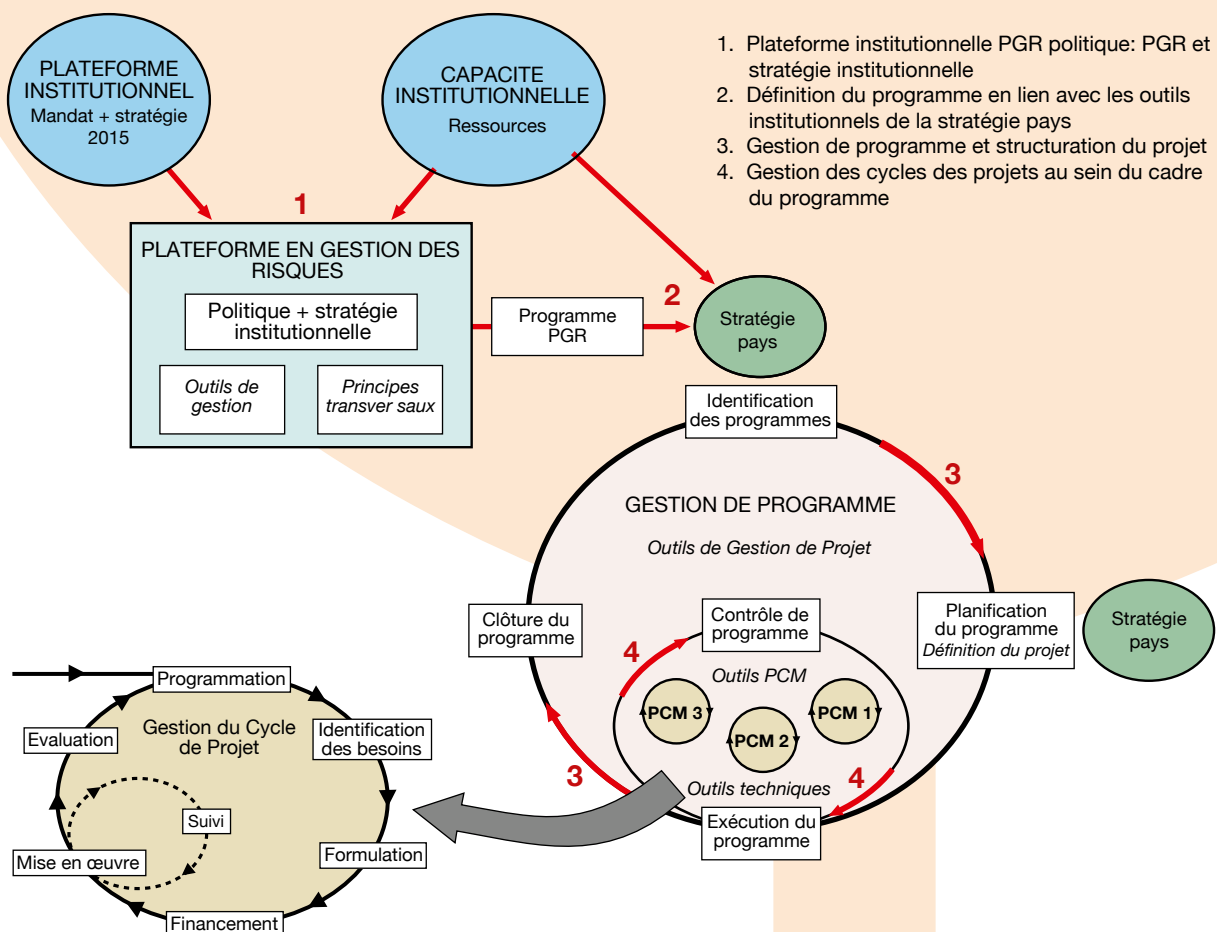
PLATEFORME INSTITUTIONNEL
Mandat + stratégie 2015

CAPACITE INSTITUTIONNELLE
Ressources

1. Plateforme institutionnelle PGR politique: PGR et stratégie institutionnelle
2. Définition du programme en lien avec les outils institutionnels de la stratégie pays
3. Gestion de programme et structuration du projet
4. Gestion des cycles des projets au sein du cadre du programme

1

PLATEFORME EN GESTION DES RISQUES
Politique + stratégie institutionnelle
Outils de gestion
Principes transver saux

Programme PGR

2

Stratégie pays

Identification des programmes

3

GESTION DE PROGRAMME
Outils de Gestion de Projet

Clôture du programme

Contrôle de programme

Planification du programme
Définition du projet

Stratégie pays

4

Outils PCM

PCM 3
PCM 2
PCM 1

3

Outils techniques

4

Exécution du programme

Programmation
Gestion du Cycle de Projet
Evaluation
Identification des besoins
Suivi
Mise en œuvre
Formulation
Financement